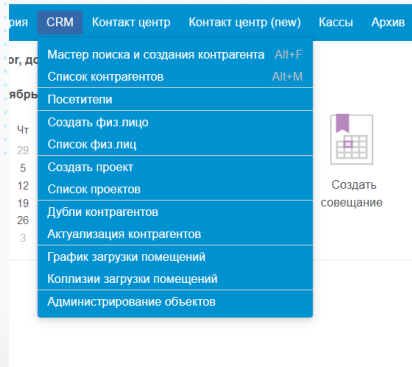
рия CRM Контакт центр Контакт центр (new) Кассы Архив

ог, до

ябры

Чт
29
5
12
19
26
3

Мастер поиска и создания контрагента Alt+F
Список контрагентов Alt+M
Посетители
Создать физ.лицо
Список физ.лиц
Создать проект
Список проектов
Дубли контрагентов
Актуализация контрагентов
График загрузки помещений
Коллизии загрузки помещений
Администрирование объектов

Создать совещание